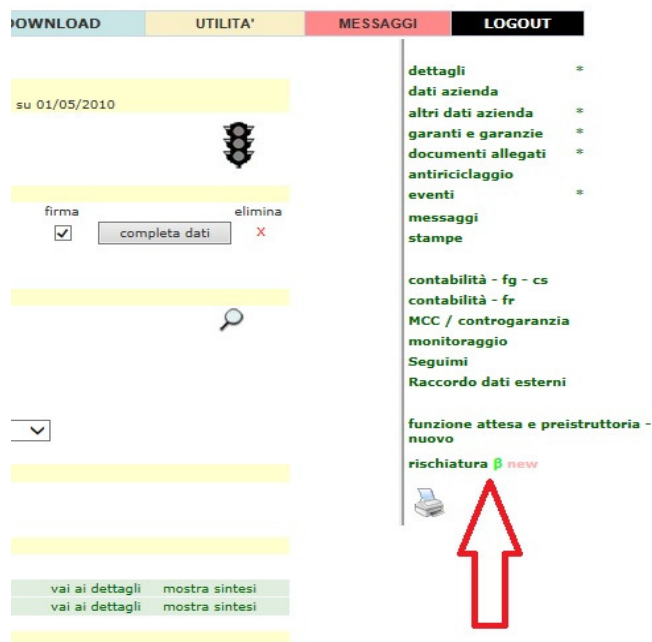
DOWNLOAD UTILITA' MESSAGGI LOGOUT

su 01/05/2010

firma elimina

completa dati X

vai ai dettagli mostra sintesi
vai ai dettagli mostra sintesi

dettagli *
dati azienda
altri dati azienda *
garanti e garanzie *
documenti allegati *
antiriciclaggio
eventi *
messaggi
stampe

contabilità - fg - cs
contabilità - fr
MCC / controgaranzia
monitoraggio
Seguimi
Raccordo dati esterni

funzione attesa e preistruttoria - nuovo

rischiatura β new